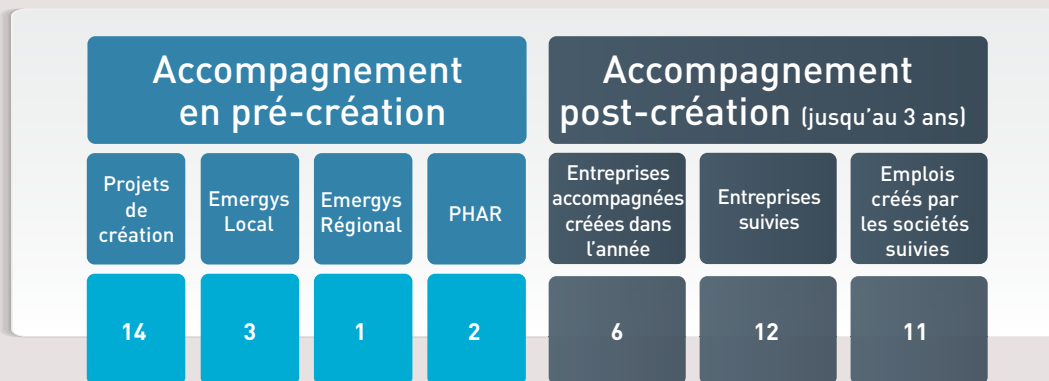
| Accompagnement en pré-création | | | | Accompagnement post-création (jusqu'au 3 ans) | | |
|---|---|---|---|---|---|---|
| Projets de création | Emergys Local | Emergys Régional | PHAR | Entreprises accompagnées créées dans l'année | Entreprises suivies | Emplois créés par les sociétés suivies |
| 14 | 3 | 1 | 2 | 6 | 12 | 11 |